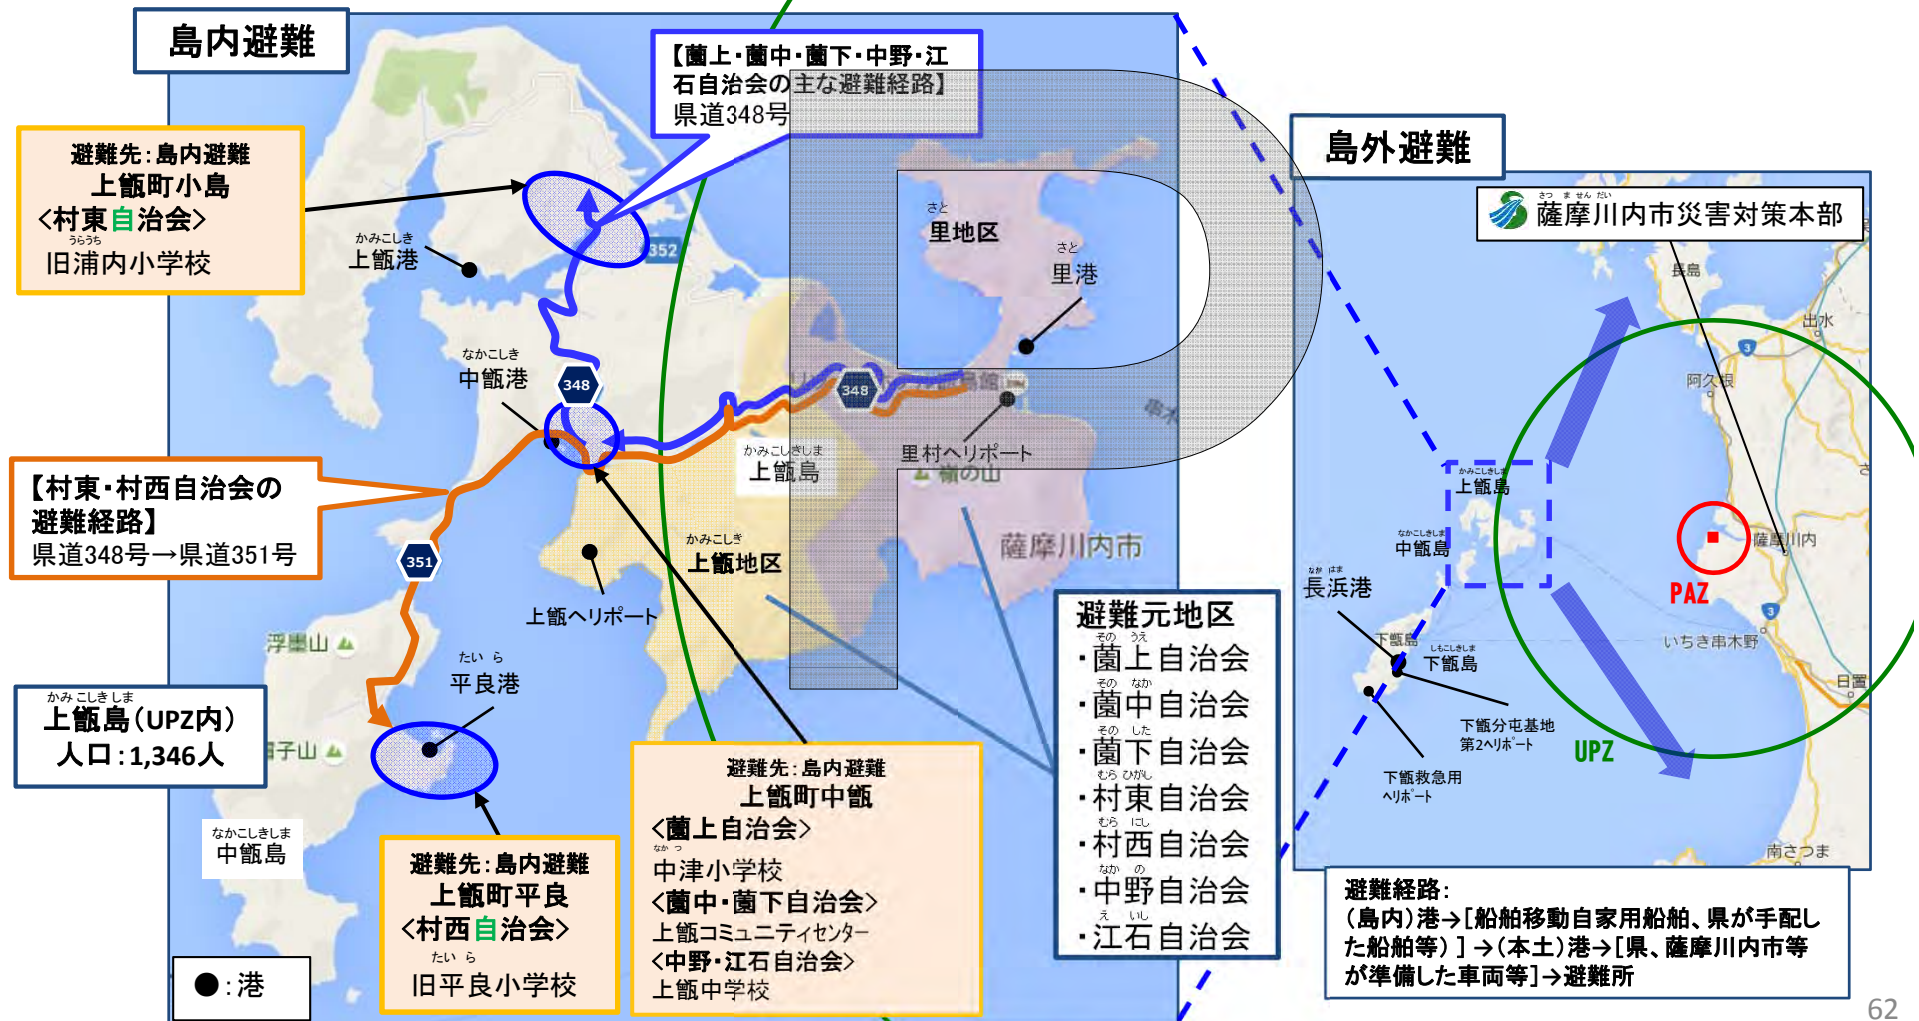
島内避難

【薗上・薗中・薗下・中野・江石自治会の主な避難経路】
県道348号

避難先：島内避難
上甑町小島
<村東自治会>
旧浦内小学校

上甑港
352
中甑港
348
348
里地区
里港
上甑島
里村ヘリポート
上甑地区
薩摩川内市

【村東・村西自治会の避難経路】
県道348号→県道351号

351
上甑ヘリポート
浮島山
平良港

上甑島（UPZ内）
人口：1,346人

中甑島

●：港

避難先：島内避難
上甑町平良
<村西自治会>
旧平良小学校

避難先：島内避難
上甑町中甑
<薗上自治会>
中津小学校
<薗中・薗下自治会>
上甑コミュニティセンター
<中野・江石自治会>
上甑中学校

避難元地区
・薗上自治会
・薗中自治会
・薗下自治会
・村東自治会
・村西自治会
・中野自治会
・江石自治会

島外避難

薩摩川内市災害対策本部
長島
出水
阿久根
上甑島
中甑島
長浜港
下甑島
下甑島
薩摩川内
PAZ
いちき串木野
日置
下甑分屯基地第2ヘリポート
UPZ
下甑救急用ヘリポート
南さつま

避難経路：
（島内）港→[船舶移動自家用船舶、県が手配した船舶等）]→（本土）港→[県、薩摩川内市等が準備した車両等]→避難所

62